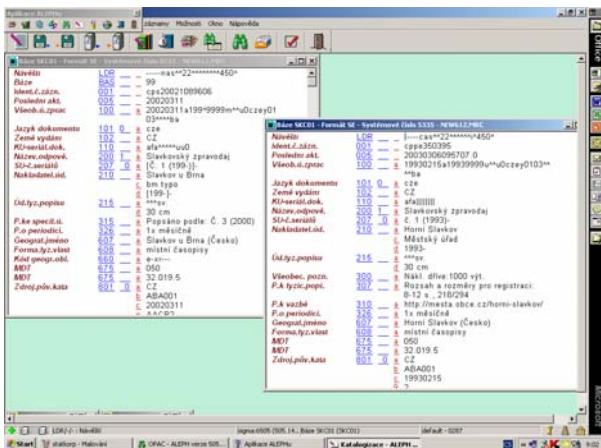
Aplikace ALEPHu
záznamy Možnosti Okno Nápověda

Báze SKC01 - Formát SE - Systémové číslo SC01 - NEW612.MRC

| | | | |
|---|---|---|---|
| Návěští | LDR | | ----nas^^22*******450^ |
| Báze | BAS | | 99 |
| Ident.č.zázn. | 001 | | cps20021089606 |
| Poslední akt. | 005 | | 20020311 |
| Všeob.ú.zprac | 100 | a | 20020311a199=9999m^^u0czey01 03^^^ba |
| Jazyk dokumentu | 101 0 | a | cze |
| Země vydání | 102 | a | CZ |
| KU-seriál.dok. | 110 | a | afa^^^^^uu0 |
| Název,odpově. | 200 1 | a | Slavkovský zpravodaj |
| SU-č.seriálů | 207 0 | a | [Č. 1 (199-)]- |
| Nakladatel.úd. | 210 | a | Slavkov u Brna |
| | | c | bm typo |
| | | d | [199-]- |
| Úd.fyz.popisu | 215 | a | ^^^sv. |
| | | d | 30 cm |
| Popis speciál.ú. | 315 | a | Popsáno podle: Č. 3 (2000) |
| P.o periodici. | 326 | a | 1x měsíčně |
| Geograf.jméno | 607 | a | Slavkov u Brna (Česko) |
| Forma,fyz.vlast | 608 | a | místní časopisy |
| Kód geogr.obl. | 660 | a | e-xr--- |
| MDT | 675 | a | 050 |
| MDT | 675 | a | 32.019.5 |
| Zdroj.pův.kata | 801 0 | a | CZ |
| | | b | ABA001 |
| | | c | 20020311 |
| | | g | AACR2 |

Báze SKC01 - Formát SE - Systémové číslo 5335 - NEW612.MRC

| | | | |
|---|---|---|---|
| Návěští | LDR | | ----cas^^22*******450^ |
| Ident.č.zázn. | 001 | | cppe350395 |
| Poslední akt. | 005 | | 20030306095707.0 |
| Všeob.ú.zprac | 100 | a | 19930215a19939999u^^u0czy0103^^ ^ba |
| Jazyk dokumentu | 101 0 | a | cze |
| Země vydání | 102 | a | CZ |
| KU-seriál.dok. | 110 | a | afa||||||| |
| Název,odpově. | 200 1 | a | Slavkovský zpravodaj |
| SU-č.seriálů | 207 0 | a | č. 1 (1993)- |
| Nakladatel.úd. | 210 | a | Horní Slavkov |
| | | c | Městský úřad |
| | | d | 1993- |
| Úd.fyz.popisu | 215 | a | ^^^sv. |
| | | d | 30 cm |
| Všeobec. pozn. | 300 | a | Nákl. dříve:1000 výt. |
| P.k fyzic.popi. | 307 | a | Rozsah a rozměry pro ročník: 8-12 s., 218/294 |
| P.k vazbě | 310 | a | http://mesta.obce.cz/horni-slavkov/ |
| P.o periodici. | 326 | a | 1x měsíčně |
| Geograf.jméno | 607 | a | Horní Slavkov (Česko) |
| Forma,fyz.vlast | 608 | a | místní časopisy |
| MDT | 675 | a | 050 |
| MDT | 675 | a | 32.019.5 |
| Zdroj.pův.kata | 801 0 | a | CZ |
| | | b | ABA001 |
| | | c | 19930215 |
| | | g | AACR2 |

LDR/-/ : Návěští
signa 6505 (505.14 , Báze SKC01 (SKC01)
default - 0287
Start | stařkorp - Malování | OPAC - ALEPH verze 505... | Aplikace ALEPHu | Katalogizace - ALEPH ...
9:02